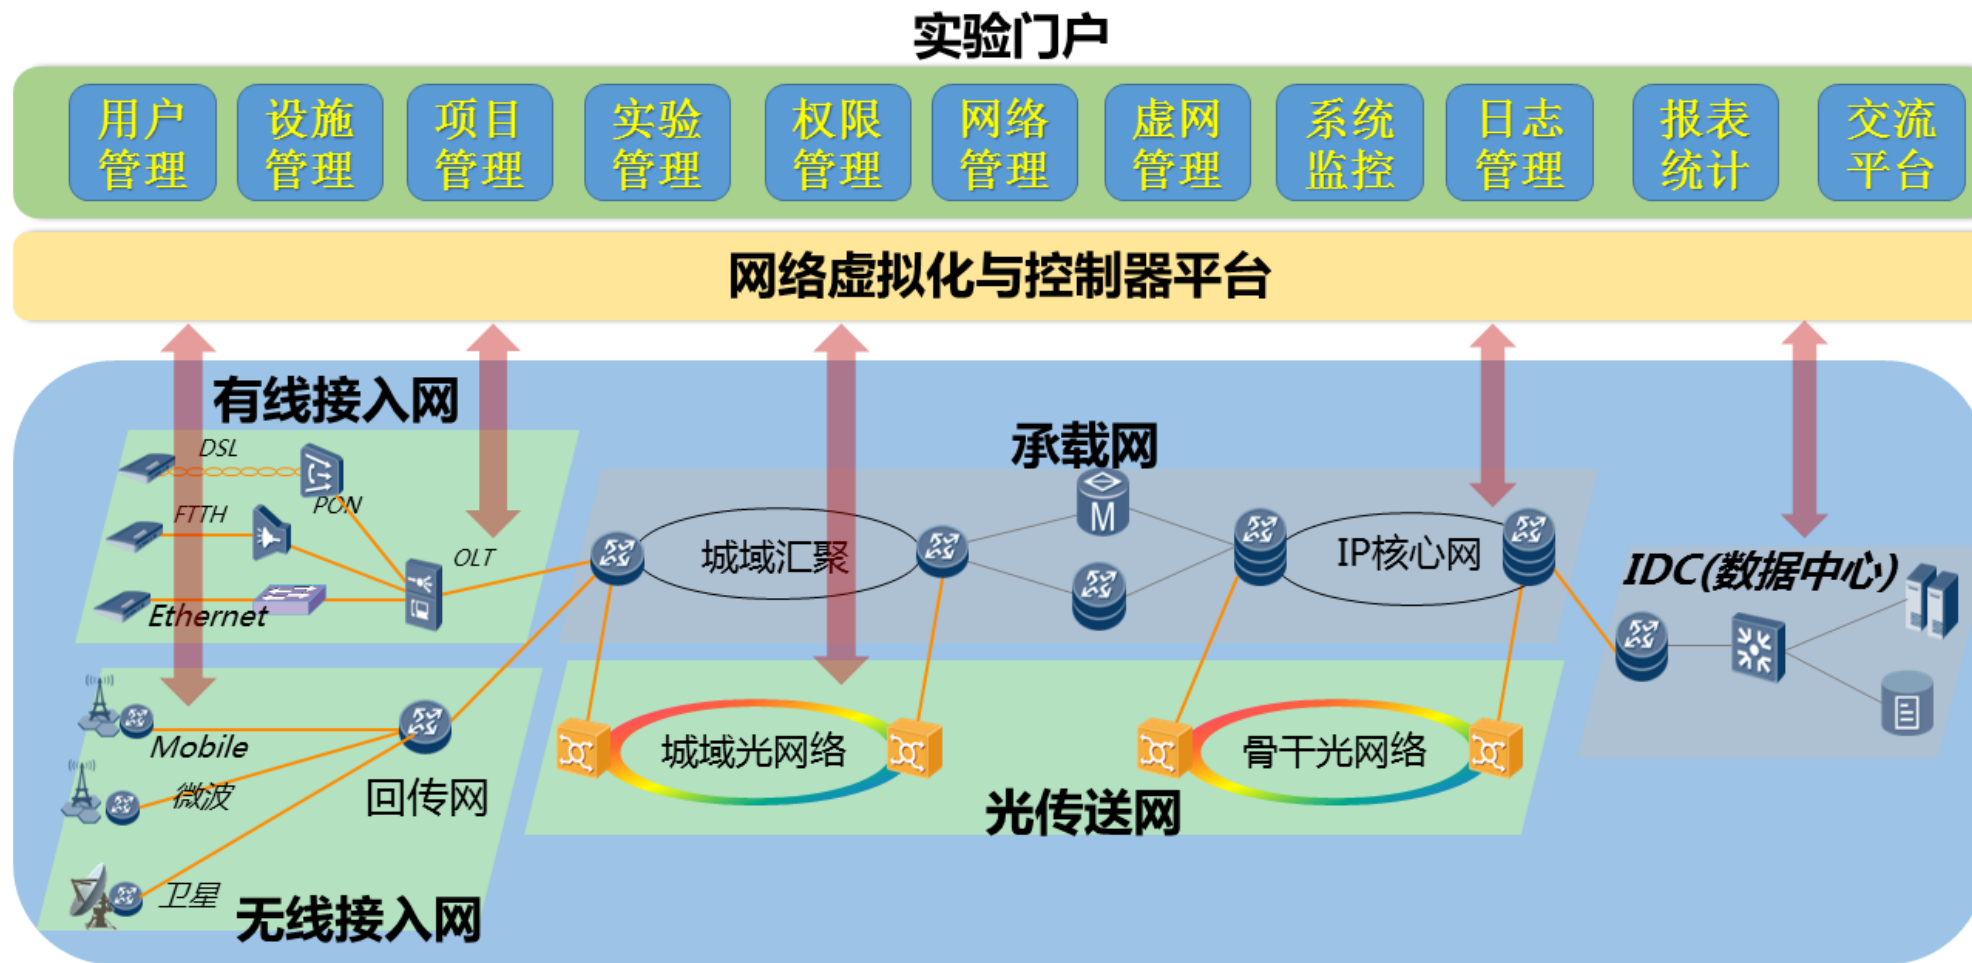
实验门户

用户管理
设施管理
项目管理
实验管理
权限管理
网络管理
虚网管理
系统监控
日志管理
报表统计
交流平台

网络虚拟化与控制器平台

有线接入网
DSL
PON
FTTH
OLT
Ethernet

承载网
城域汇聚
M
IP核心网

IDC(数据中心)

Mobile
微波
回传网
卫星
无线接入网

城域光网络
骨干光网络
光传送网